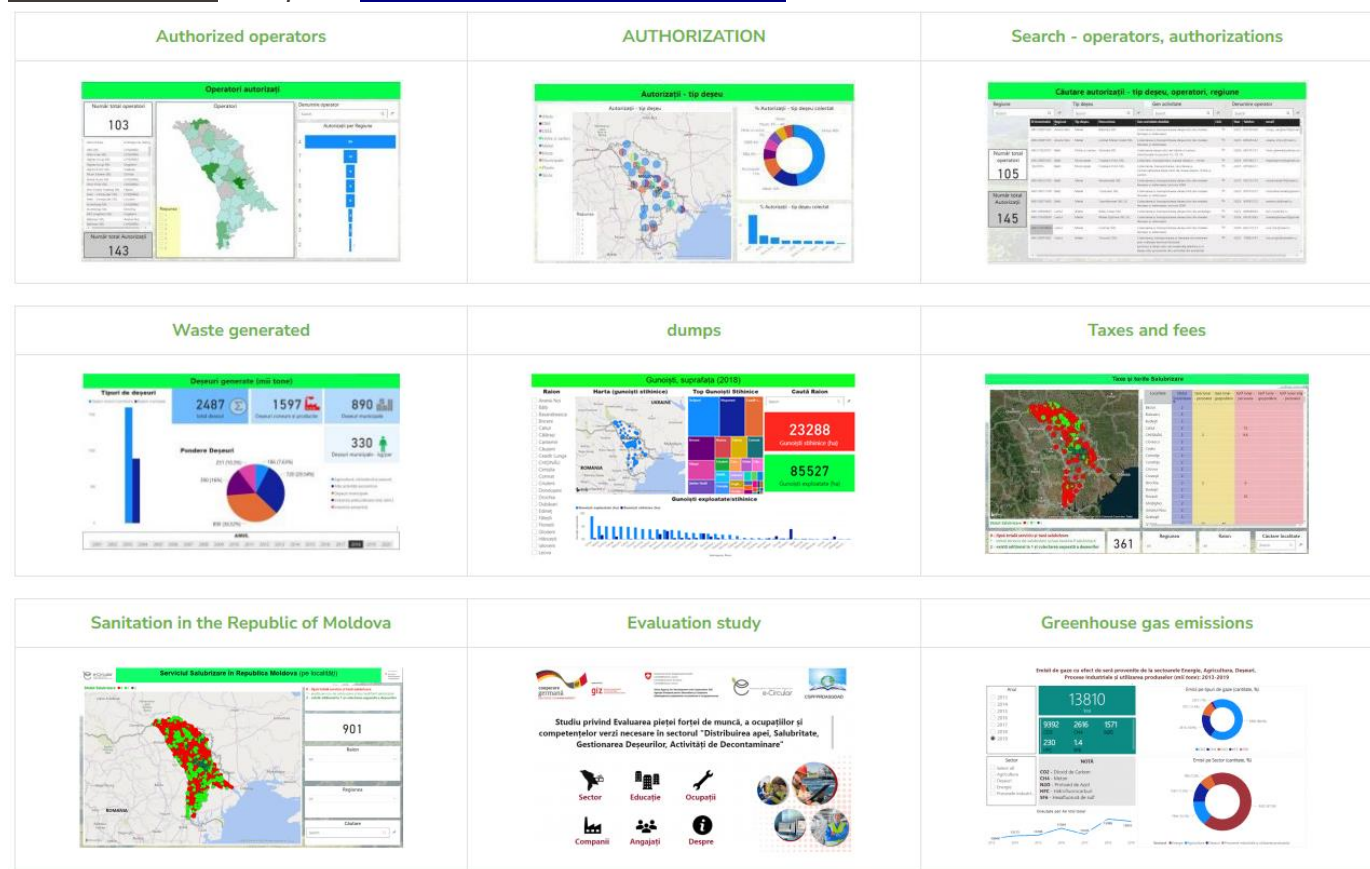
Authorized operators

Operatori autorizați

Număr total operatori

103

Operatori

Denumire operator

Autorizații per Regiune

Număr total Autorizații

143

AUTHORIZATION

Autorizații - tip deșeu

Autorizații - tip deșeu

% Autorizații - tip deșeu colectat

% Autorizații - tip deșeu colectat

Search - operators, authorizations

Căutare autorizații - tip deșeu, operatori, regiune

Regiune

Tip deșeu

Gen activitate

Denumire operator

Număr total operatori

105

Număr total Autorizații

145

Waste generated

Deșeuri generate (mii tone)

Tipuri de deșeuri

2487

total deșeuri

1597

Deșeuri curente și productie

890

Deșeuri municipale

330

Deșeuri municipale - lagoer

Pondere Deșeuri

ANUL

dumps

Gunoiști, suprafața (2018)

Raion

Harta (gunoiști stihinice)

Top Gunoiști Stihinice

Caută Raion

UKRAINE

ROMANIA

23288

Gunoiști stihinice (ha)

85527

Gunoiști exploatate (ha)

Gunoiști exploatate/stihinice

Taxes and fees

Taxe și tarife Salubrizare

361

Regiunea

Raion

Căutare localitate

Sanitation in the Republic of Moldova

Serviciul Salubrizare în Republica Moldova (pe localități)

901

Raion

Regiunea

Căutare

ROMANIA

Evaluation study

cooperare germană

giz

e-Circular

Studiu privind Evaluarea pieței forței de muncă, a ocupaților și competențelor verzi necesare în sectorul "Distribuirea apei, Salubritate, Gestionarea Deșeurilor, Activități de Decontaminare"

Sector

Educație

Ocupații

Companii

Angajați

Despre

Greenhouse gas emissions

Emisii de gaze cu efect de seră provenite de la sectoarele Energie, Agricultura, Deșeuri, Procese industriale și utilizarea produselor (mii tone): 2013-2019

Anul

2013

2014

2015

2016

2017

2018

2019

13810

9392

2696

1571

230

14

Emisii pe tipuri de gaze (cantitate, %)

Sector

Agricultura

Deșeuri

Energie

Procese industriale

NOTĂ

CO2 - Dioxid de Carbon

CH4 - Metan

N2O - Protoxid de Azot

HFC - Hidrofluorocarburi

SF6 - Hexafluorură de sulf

Emisii pe Sector (cantitate, %)